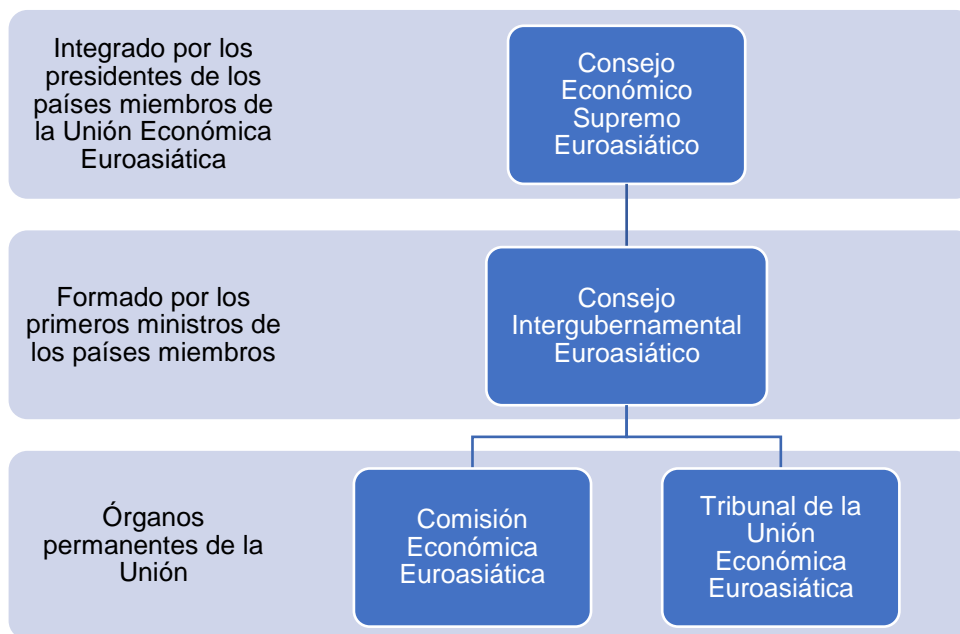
Integrado por los presidentes de los países miembros de la Unión Económica Euroasiática

Consejo Económico Supremo Euroasiático

Formado por los primeros ministros de los países miembros

Consejo Intergubernamental Euroasiático

Órganos permanentes de la Unión

Comisión Económica Euroasiática

Tribunal de la Unión Económica Euroasiática